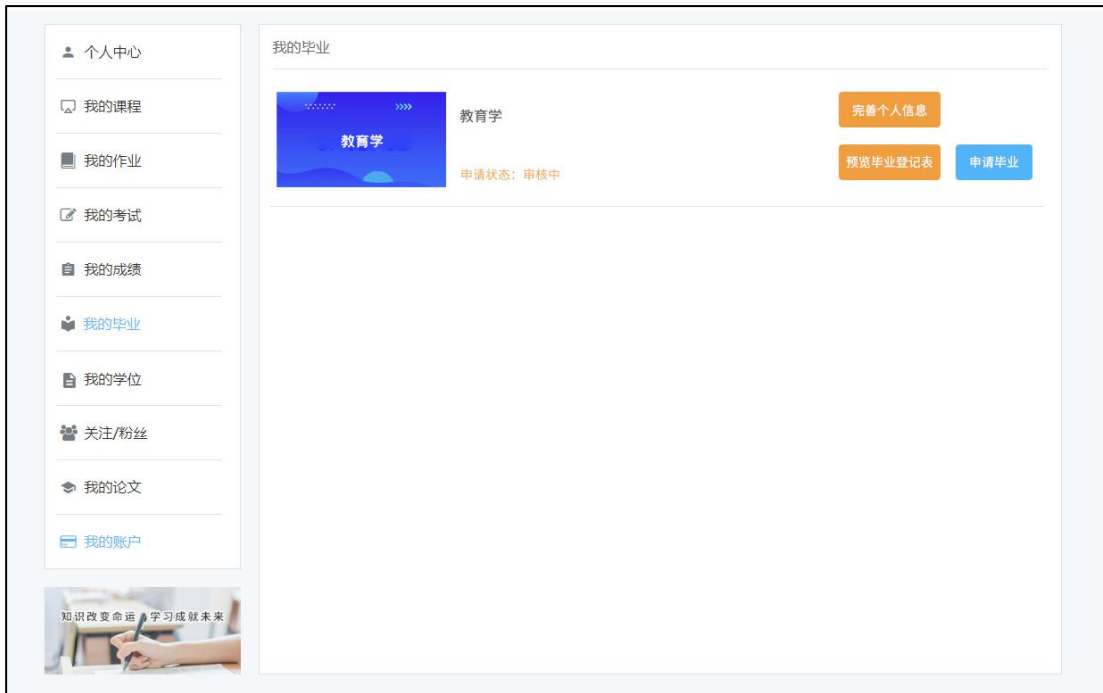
个人中心

我的课程

我的作业

我的考试

我的成绩

我的毕业

我的学位

关注/粉丝

我的论文

我的账户

知识改变命运 学习成就未来

我的毕业

教育学

教育学

申请状态：审核中

完善个人信息

预览毕业登记表

申请毕业